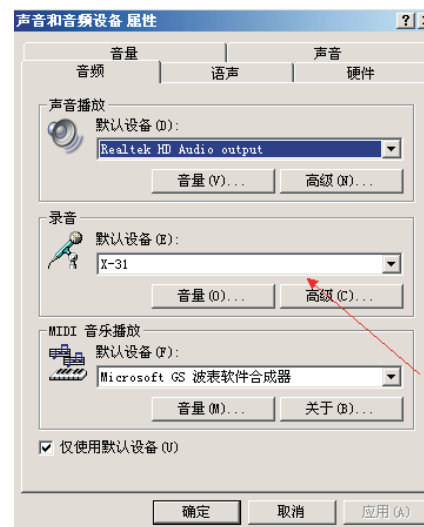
声音和音频设备 属性 ? X

音量
声音
音频
语声
硬件

声音播放
默认设备(D):
Realtek HD Audio output
音量(V)...
高级(N)...

录音
默认设备(E):
X-31
音量(O)...
高级(C)...

MIDI 音乐播放
默认设备(F):
Microsoft GS 波表软件合成器
音量(M)...
关于(B)...

☑ 仅使用默认设备(U)

确定
取消
应用(A)